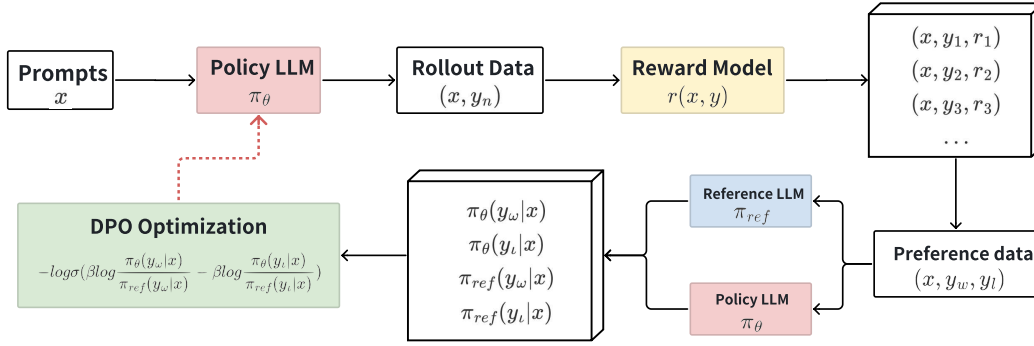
Prompts
$x$

Policy LLM
$\pi_\theta$

Rollout Data
$(x, y_n)$

Reward Model
$r(x, y)$

$(x, y_1, r_1)$
$(x, y_2, r_2)$
$(x, y_3, r_3)$
$\dots$

DPO Optimization
$-log\sigma(\beta log\frac{\pi_\theta(y_\omega|x)}{\pi_{ref}(y_\omega|x)} - \beta log\frac{\pi_\theta(y_\iota|x)}{\pi_{ref}(y_\iota|x)})$

$\pi_\theta(y_\omega|x)$
$\pi_\theta(y_\iota|x)$
$\pi_{ref}(y_\omega|x)$
$\pi_{ref}(y_\iota|x)$

Reference LLM
$\pi_{ref}$

Policy LLM
$\pi_\theta$

Preference data
$(x, y_w, y_l)$